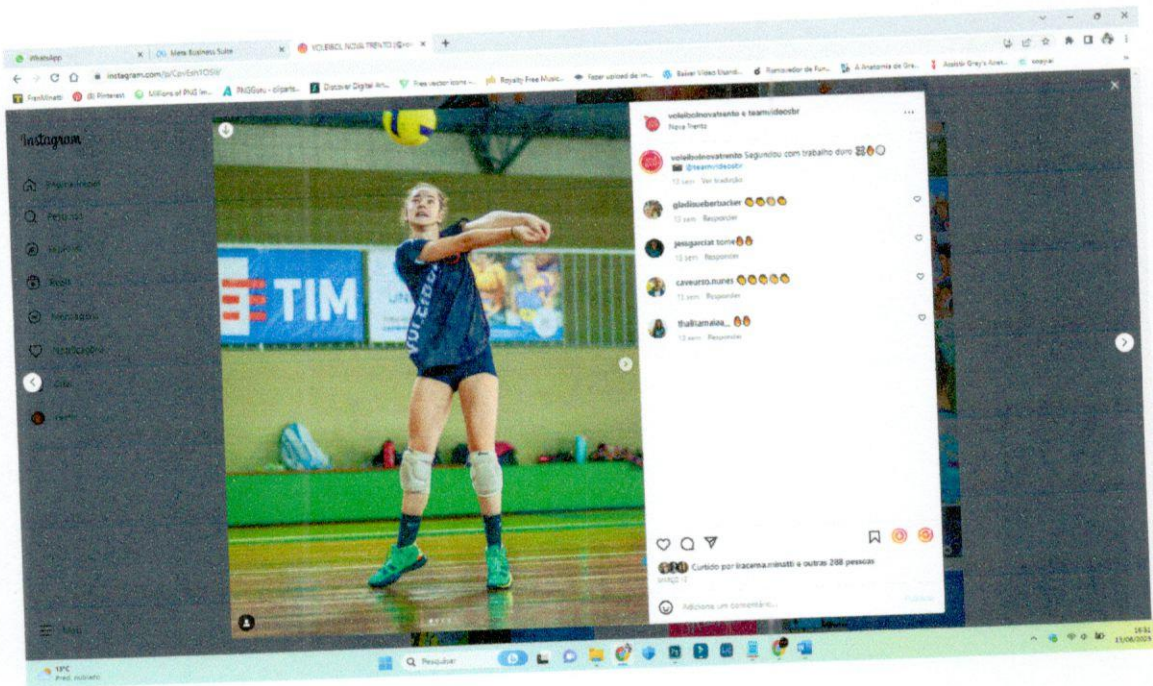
WhatsApp | Meta Business Suite | VOLEIBOL NOVA TRENTO (@vol...

instagram.com/p/CovEsh1OSIi/

Freepik | Pinterest | Millions of PNG Im... | PNGGuru - cliparts... | Discover Digital Art... | Free vector icons -... | Royalty Free Music... | Fazer upload de im... | Baixar Vídeo Micro... | Removedor de Fun... | A Anatomia de Gre... | Assistir Grey's Anat... | easyar

Instagram

Página inicial

Pesquisa

Explorar

Reels

Mensagens

Notificações

Criar

Perfil

Mais

TIM

VOLEIBOL

voleibolnovatrento e teamvideosbr
Nova Trento

voleibolnovatrento Seguindo com trabalho duro
@teamvideosbr
13 sem Ver tradução

gladisseubertsacker
13 sem Responder

jessgarciat tome
13 sem Responder

caveurso.nunes
13 sem Responder

thalliamaiaa_
13 sem Responder

Curtido por iracema.minatti e outras 288 pessoas

Adicione um comentário...

Publicar

19°C
Pred. nublado

Pesquisar

18:32
21/06/2023